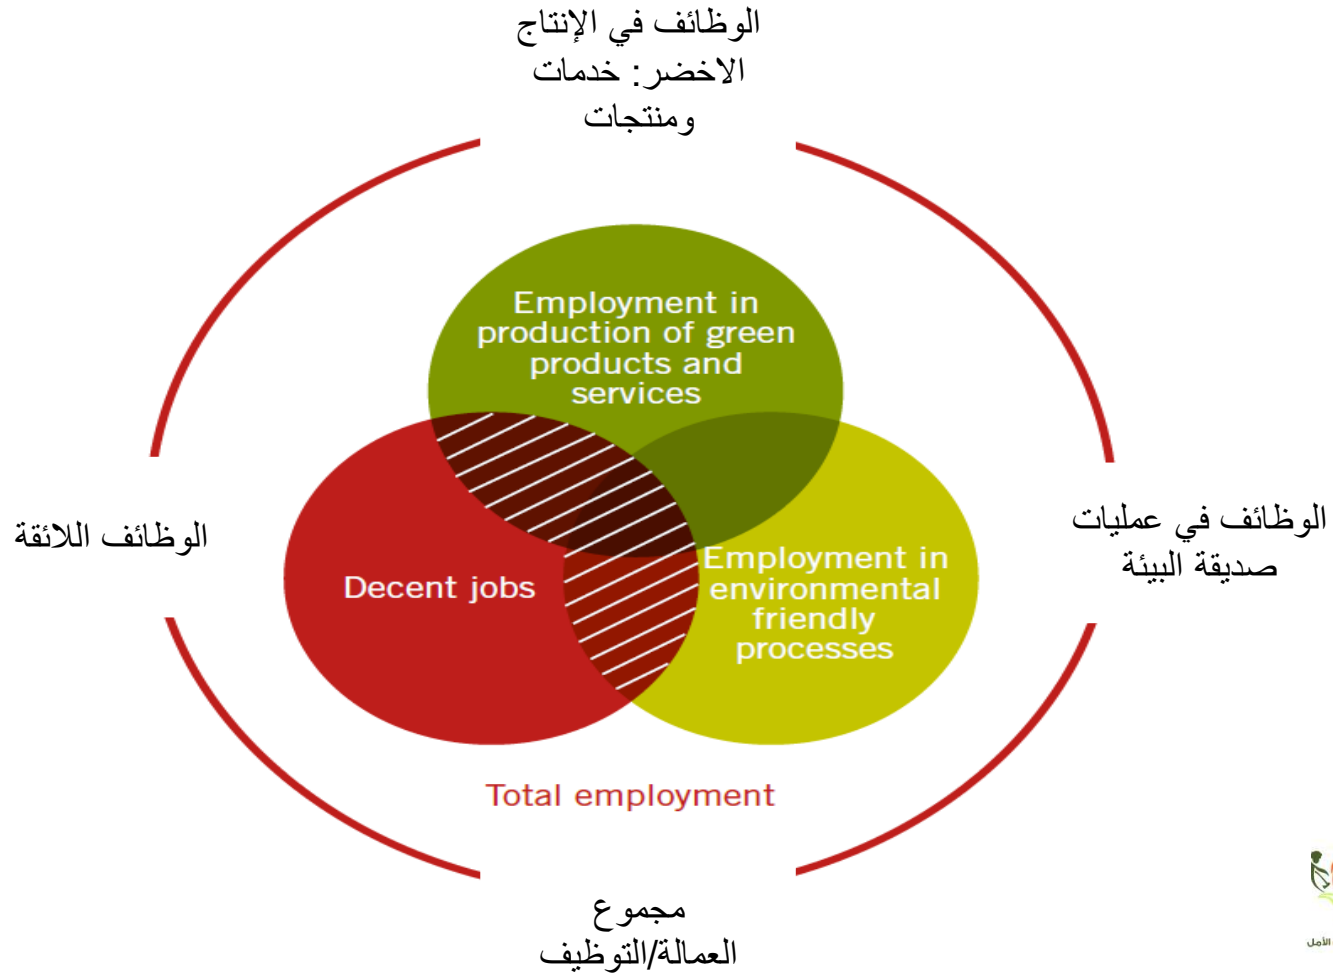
الوظائف في الإنتاج الاخضر: خدمات ومنتجات

Employment in production of green products and services

الوظائف اللائقة

Decent jobs

الوظائف في عمليات صديقة البيئة

Employment in environmental friendly processes

Total employment

مجموع العمالة/التوظيف

الأمل